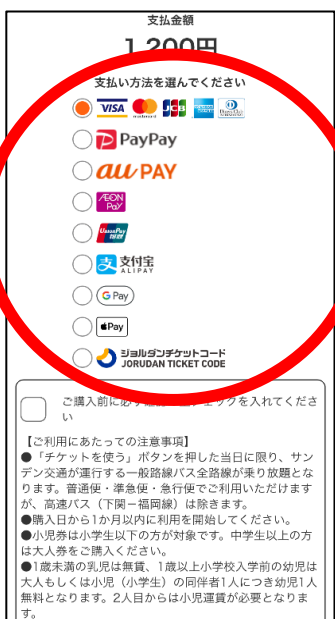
支払金額

1,200円

支払い方法を選んでください

VISA mastercard JCB AMERICAN EXPRESS Diners Club INTERNATIONAL

PayPay

au PAY

AEON Pay

UnionPay 银联

支付宝 ALIPAY

G Pay

Pay

ジョルダンチケットコード JORUDAN TICKET CODE

ご購入前に必ず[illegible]ェックを入れてください

【ご利用にあたっての注意事項】
●「チケットを使う」ボタンを押した当日に限り、サンデン交通が運行する一般路線バス全路線が乗り放題となります。普通便・準急便・急行便でご利用いただけますが、高速バス（下関－福岡線）は除きます。
●購入日から1か月以内に利用を開始してください。
●小児券は小学生以下の方が対象です。中学生以上の方は大人券をご購入ください。
●1歳未満の乳児は無賃、1歳以上小学校入学前の幼児は大人もしくは小児（小学生）の同伴者1人につき幼児1人無料となります。2人目からは小児運賃が必要となります。